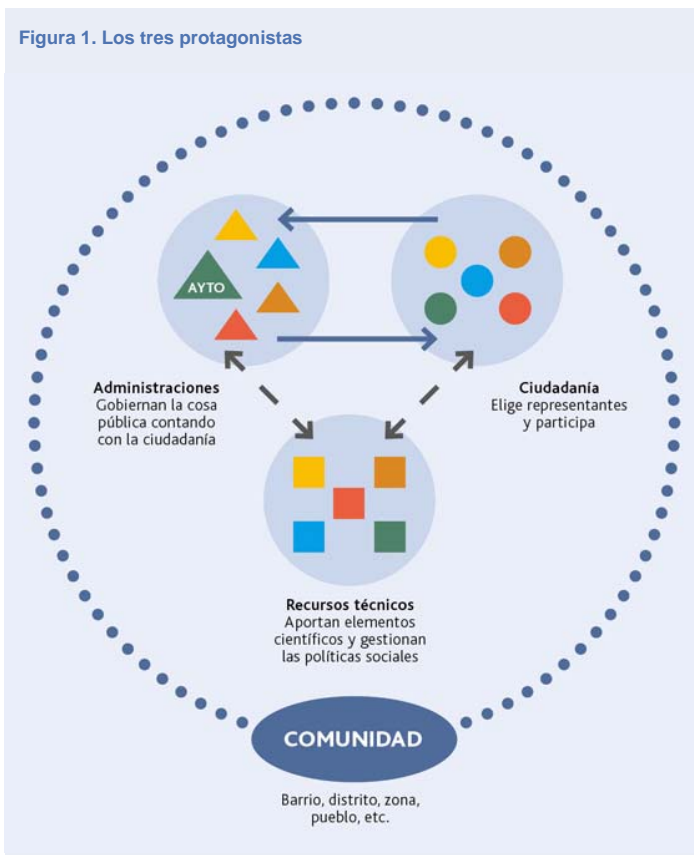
Figura 1. Los tres protagonistas

AYTO

Administraciones
Gobiernan la cosa pública contando con la ciudadanía

Ciudadanía
Elige representantes y participa

Recursos técnicos
Aportan elementos científicos y gestionan las políticas sociales

COMUNIDAD

Barrio, distrito, zona, pueblo, etc.